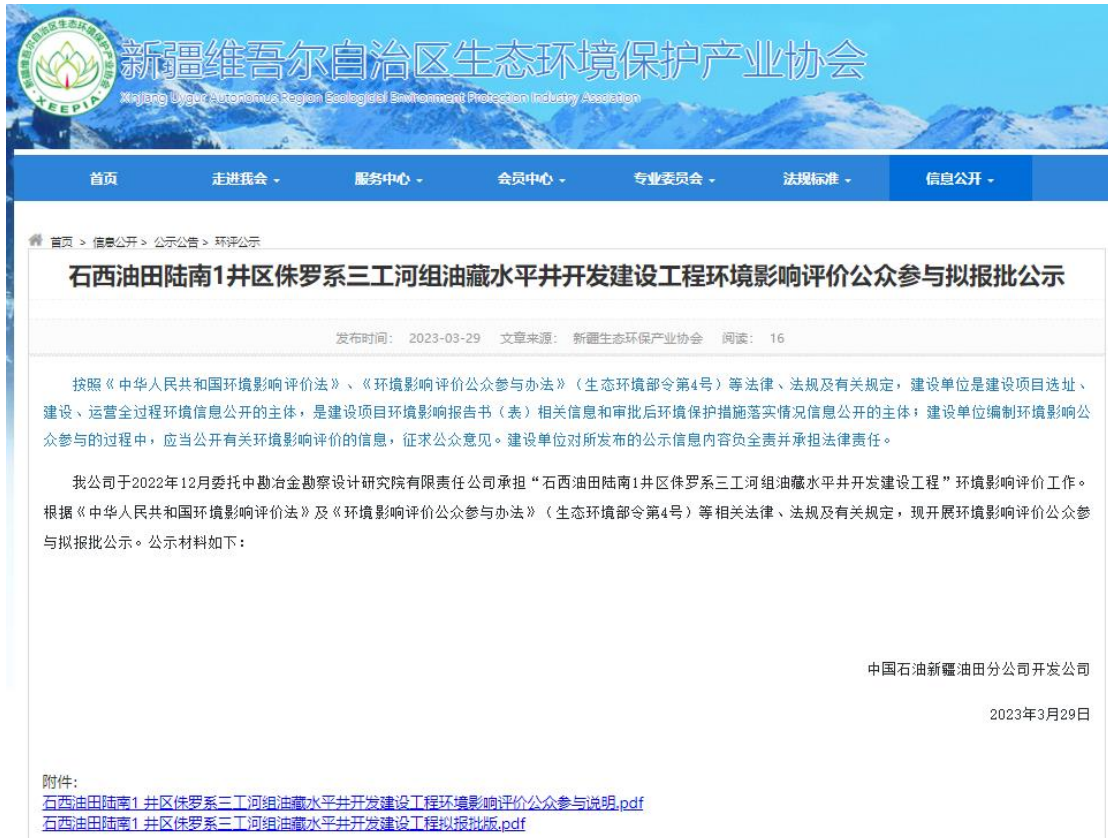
新疆维吾尔自治区生态环境保护产业协会
Xinjiang Uygur Autonomous Region Ecological Environment Protection Industry Association
XEEPIA

首页 走进我会 服务中心 会员中心 专业委员会 法规标准 信息公开

首页 > 信息公开 > 公示公告 > 环评公示

石西油田陆南1井区侏罗系三工河组油藏水平井开发建设工程环境影响评价公众参与拟报批公示

发布时间：2023-03-29 文章来源：新疆生态环保产业协会 阅读：16

按照《中华人民共和国环境影响评价法》、《环境影响评价公众参与办法》（生态环境部令第4号）等法律、法规及有关规定，建设单位是建设项目选址、建设、运营全过程环境信息公开的主体，是建设项目环境影响报告书（表）相关信息和审批后环境保护措施落实情况信息公开的主体；建设单位编制环境影响公众参与的过程中，应当公开有关环境影响评价的信息，征求公众意见。建设单位对所发布的公示信息内容负全责并承担法律责任。

我公司于2022年12月委托中勘冶金勘察设计研究院有限责任公司承担“石西油田陆南1井区侏罗系三工河组油藏水平井开发建设工程”环境影响评价工作。根据《中华人民共和国环境影响评价法》及《环境影响评价公众参与办法》（生态环境部令第4号）等相关法律、法规及有关规定，现开展环境影响评价公众参与拟报批公示。公示材料如下：

中国石油新疆油田分公司开发公司

2023年3月29日

附件：
石西油田陆南1井区侏罗系三工河组油藏水平井开发建设工程环境影响评价公众参与说明.pdf
石西油田陆南1井区侏罗系三工河组油藏水平井开发建设工程拟报批版.pdf